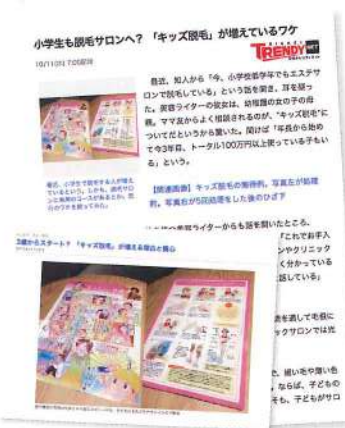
小学生も脱毛サロンへ？「キッズ脱毛」が増えているワケ

10/11(日) 7:05配信

TRENDY NET

最近、知人から「今、小学校低学年でもエステサロンで脱毛している」という話を聞き、耳を疑った。美容ライターの彼女は、幼稚園の女の子の母親。ママ友からよく相談されるのが、"キッズ脱毛"についてだというから驚いた。聞けば「年長から始めて3年目、トータル100万円以上使っている子もいる」という。

【関連画像】キッズ脱毛の雑誌例。写真左が結構前。写真右が比較増えた後のひざ下

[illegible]美容ライターからも話を聞いたところ、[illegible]「これでお手入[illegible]ンやクリニック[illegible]く分かっている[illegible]話している」

最近、小学生で脱毛する人が増えているという。しかも、週末サロンに通う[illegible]

3歳からスタート？「キッズ脱毛」が増える理由と懸念

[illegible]を通して毛根に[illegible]ックサロンでは光

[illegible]と、細いきや濃い色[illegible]、ならば、子どもの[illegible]も、子どもがサロ